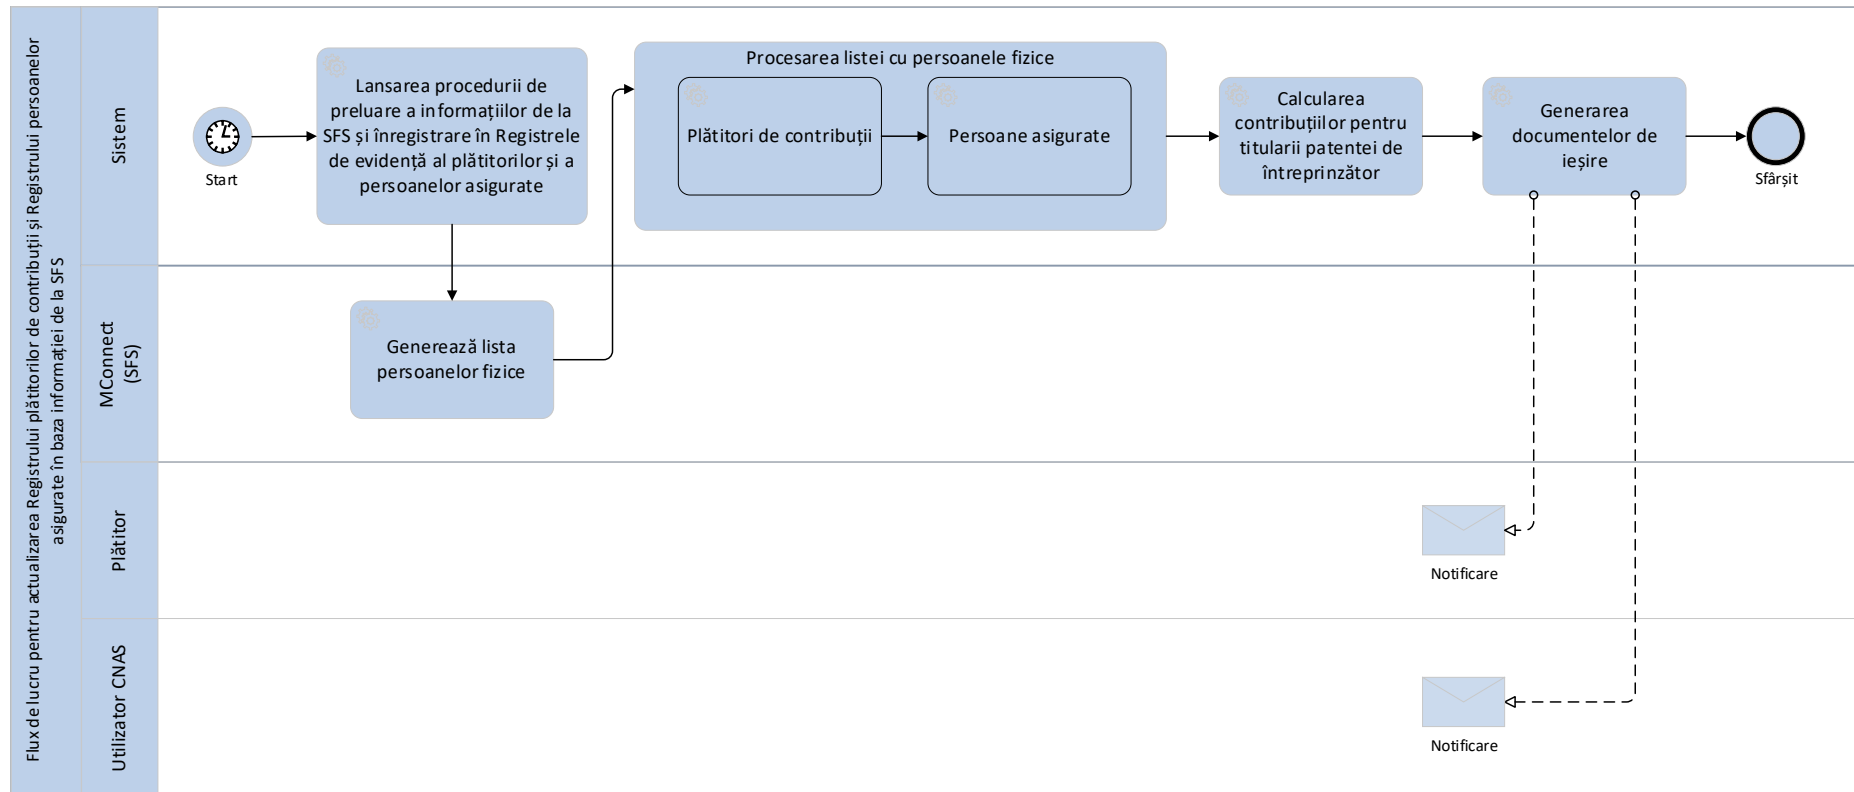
Flux de lucru pentru actualizarea Registrului plătitorilor de contribuții și Registrului persoanelor asigurate în baza informației de la SFS

Sistem

Start

Lansarea procedurii de preluare a informațiilor de la SFS și înregistrare în Registrele de evidență al plătitorilor și a persoanelor asigurate

Procesarea listei cu persoanele fizice

Plătitori de contribuții

Persoane asigurate

Calcularea contribuțiilor pentru titularii patentei de întreprinzător

Generarea documentelor de ieșire

Sfârșit

MConnect (SFS)

Generează lista persoanelor fizice

Plătitor

Notificare

Utilizator CNAS

Notificare